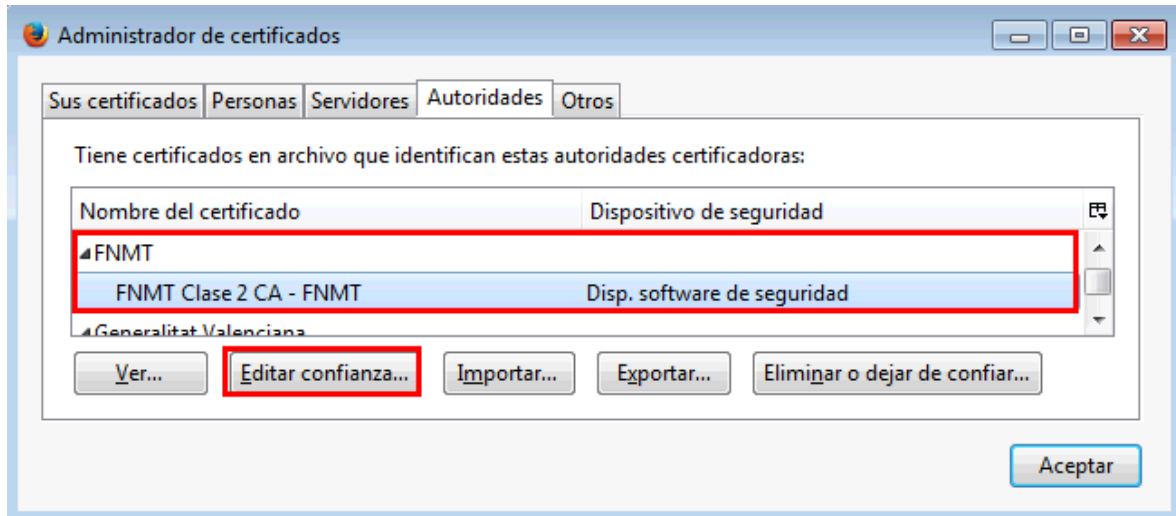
Administrador de certificados

Sus certificados | Personas | Servidores | Autoridades | Otros

Tiene certificados en archivo que identifican estas autoridades certificadoras:

| Nombre del certificado | Dispositivo de seguridad |
|---|---|
| FNMT | |
| FNMT Clase 2 CA - FNMT | Disp. software de seguridad |
| Generalitat Valenciana | |

Ver... Editar confianza... Importar... Exportar... Eliminar o dejar de confiar...

Aceptar